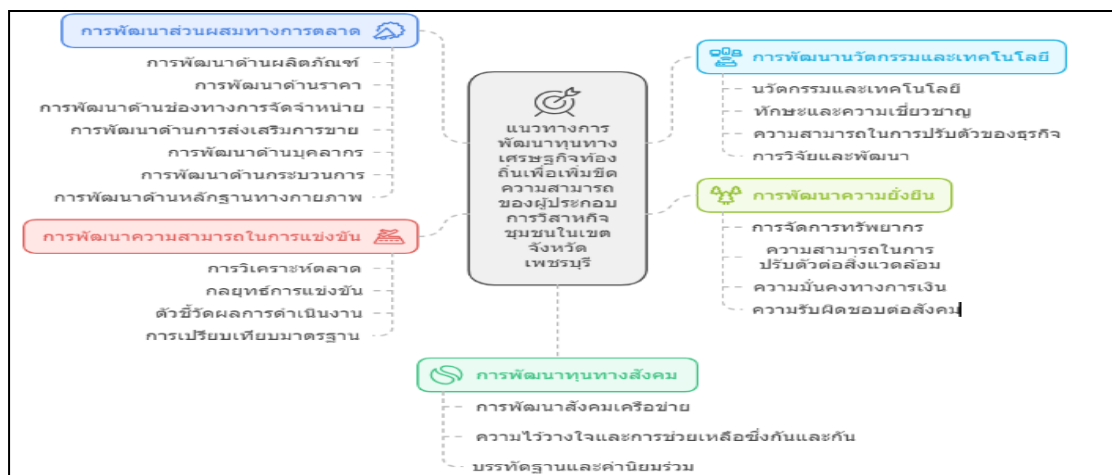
การพัฒนาส่วนผสมทางการตลาด

การพัฒนาด้านผลิตภัณฑ์

การพัฒนาด้านราคา

การพัฒนาด้านช่องทางการจัดจำหน่าย

การพัฒนาด้านการส่งเสริมการขาย

การพัฒนาด้านบุคลากร

การพัฒนาด้านกระบวนการ

การพัฒนาด้านหลักฐานทางกายภาพ

การพัฒนาความสามารถในการแข่งขัน

การวิเคราะห์ตลาด

กลยุทธ์การแข่งขัน

ตัวชี้วัดผลการดำเนินงาน

การเปรียบเทียบมาตรฐาน

แนวทางการพัฒนาทุนทางเศรษฐกิจท้องถิ่นเพื่อเพิ่มขีดความสามารถของผู้ประกอบการวิสาหกิจชุมชนในเขตจังหวัดเพชรบุรี

การพัฒนานวัตกรรมและเทคโนโลยี

นวัตกรรมและเทคโนโลยี

ทักษะและความเชี่ยวชาญ

ความสามารถในการปรับตัวของธุรกิจ

การวิจัยและพัฒนา

การพัฒนาความยั่งยืน

การจัดการทรัพยากร

ความสามารถในการปรับตัวต่อสิ่งแวดล้อม

ความมั่นคงทางการเงิน

ความรับผิดชอบต่อสังคม

การพัฒนาทุนทางสังคม

การพัฒนาสังคมเครือข่าย

ความไว้วางใจและการช่วยเหลือซึ่งกันและกัน

บรรทัดฐานและค่านิยมร่วม